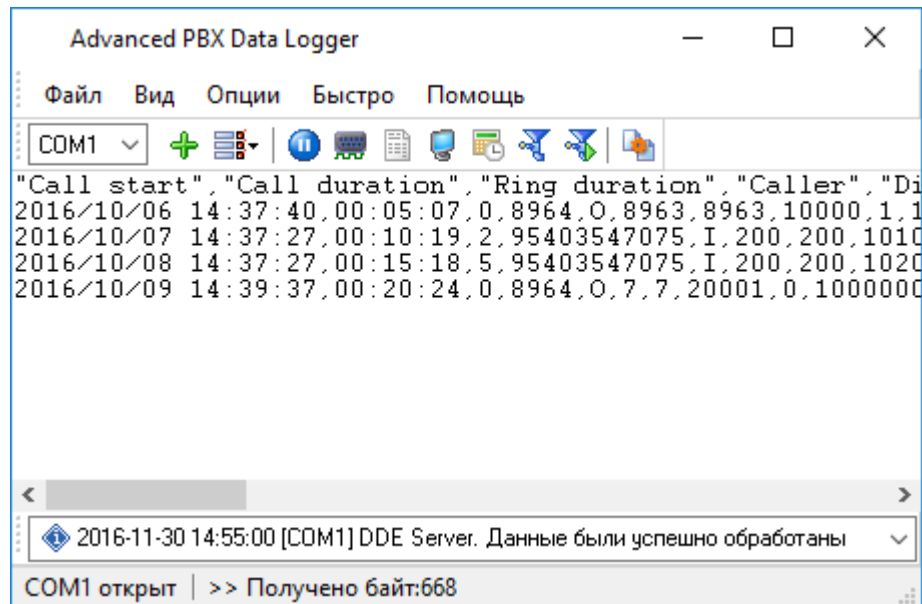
Advanced PBX Data Logger

Файл Вид Опции Быстро Помощь

COM1

"Call start","Call duration","Ring duration","Caller","Di
2016/10/06 14:37:40,00:05:07,0,8964,O,8963,8963,10000,1,1
2016/10/07 14:37:27,00:10:19,2,95403547075,I,200,200,1010
2016/10/08 14:37:27,00:15:18,5,95403547075,I,200,200,1020
2016/10/09 14:39:37,00:20:24,0,8964,O,7,7,20001,0,1000000

2016-11-30 14:55:00 [COM1] DDE Server. Данные были успешно обработаны

COM1 открыт | >> Получено байт:668